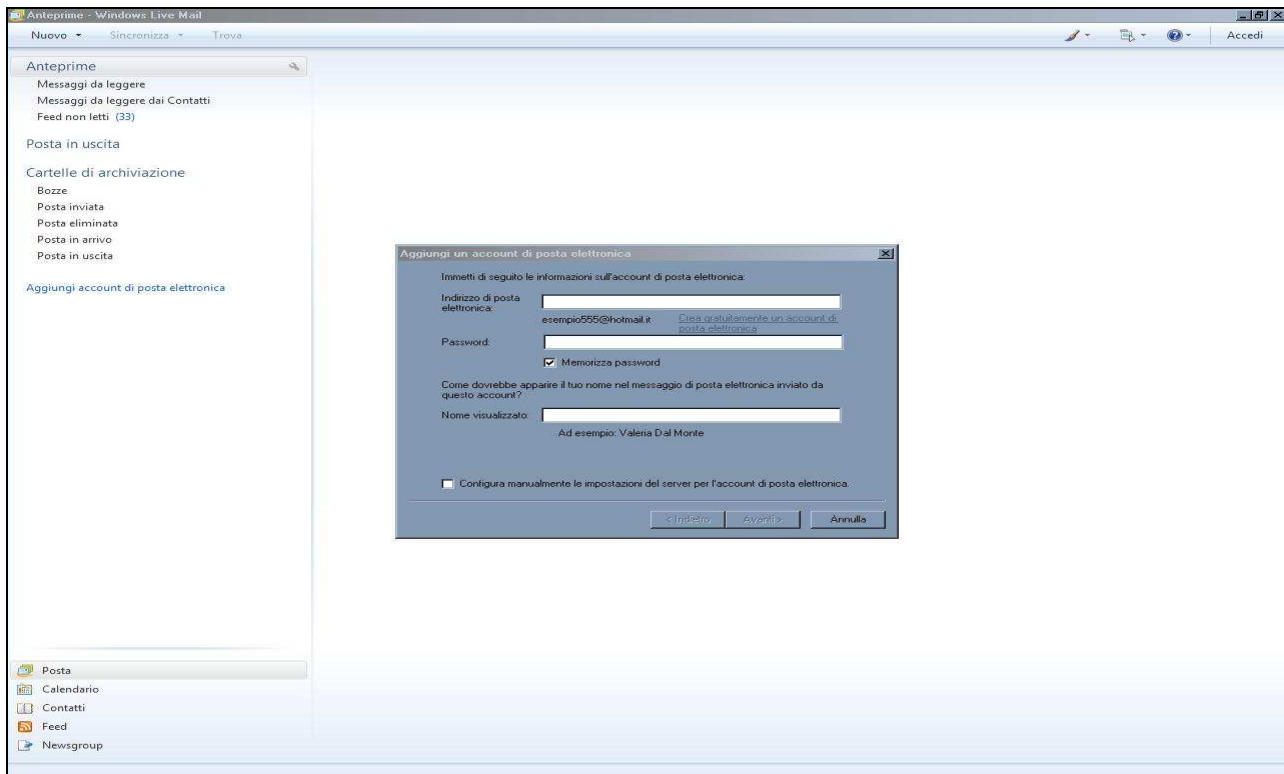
Anteprime - Windows Live Mail

Nuovo Sincronizza Trova

Accedi

Anteprime
Messaggi da leggere
Messaggi da leggere dai Contatti
Feed non letti (33)

Posta in uscita

Cartelle di archiviazione
Bozze
Posta inviata
Posta eliminata
Posta in arrivo
Posta in uscita

Aggiungi account di posta elettronica

Aggiungi un account di posta elettronica

Immetti di seguito le informazioni sull'account di posta elettronica:

Indirizzo di posta elettronica:
esempio555@hotmail.it
Crea gratuitamente un account di posta elettronica

Password:
Memorizza password

Come dovrebbe apparire il tuo nome nel messaggio di posta elettronica inviato da questo account?

Nome visualizzato:
Ad esempio: Valeria Dal Monte

Configura manualmente le impostazioni del server per l'account di posta elettronica.

< Indietro Avanti > Annulla

Posta
Calendario
Contatti
Feed
Newsgroup